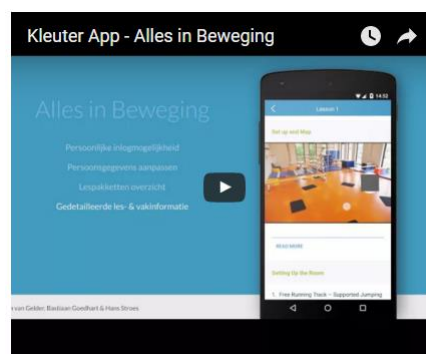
Kleuter App - Alles in Beweging

Alles in Beweging

Persoonlijke inlogmogelijkheid

Persoonsgegevens aanpassen

Lespakketten overzicht

Gedetailleerde les- & vakinformatie

14:52

Lesson 1

Set up and Map

READ MORE

Setting Up the Room

1. Free Running Track – Supported Jumping

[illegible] van Gelder, Bastiaan Goedhart & Hans Stroes